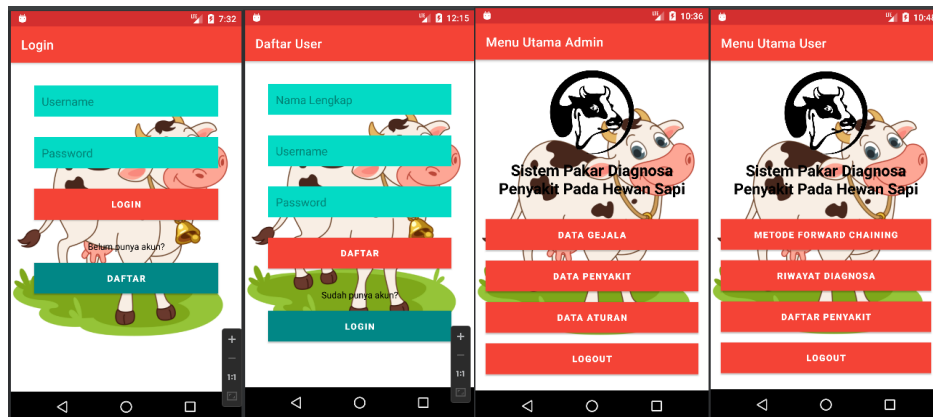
7:32
Login
Username
Password
LOGIN
Belum punya akun?
DAFTAR
+
−
1:1

12:15
Daftar User
Nama Lengkap
Username
Password
DAFTAR
Sudah punya akun?
LOGIN
+
−
1:1

10:36
Menu Utama Admin
Sistem Pakar Diagnosa Penyakit Pada Hewan Sapi
DATA GEJALA
DATA PENYAKIT
DATA ATURAN
LOGOUT

10:4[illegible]
Menu Utama User
Sistem Pakar Diagnosa Penyakit Pada Hewan Sapi
METODE FORWARD CHAINING
RIWAYAT DIAGNOSA
DAFTAR PENYAKIT
LOGOUT